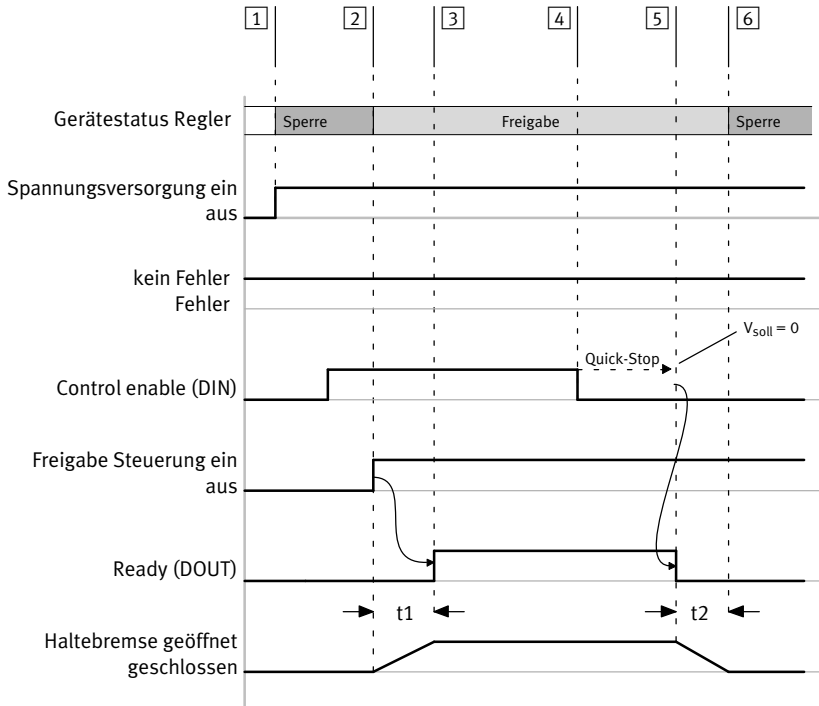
1 2 3 4 5 6

Gerätestatus Regler
Sperre
Freigabe
Sperre

Spannungsversorgung ein
aus

kein Fehler
Fehler

$V_{soll} = 0$
Quick-Stop

Control enable (DIN)

Freigabe Steuerung ein
aus

Ready (DOUT)

t1
t2

Haltebremse geöffnet
geschlossen